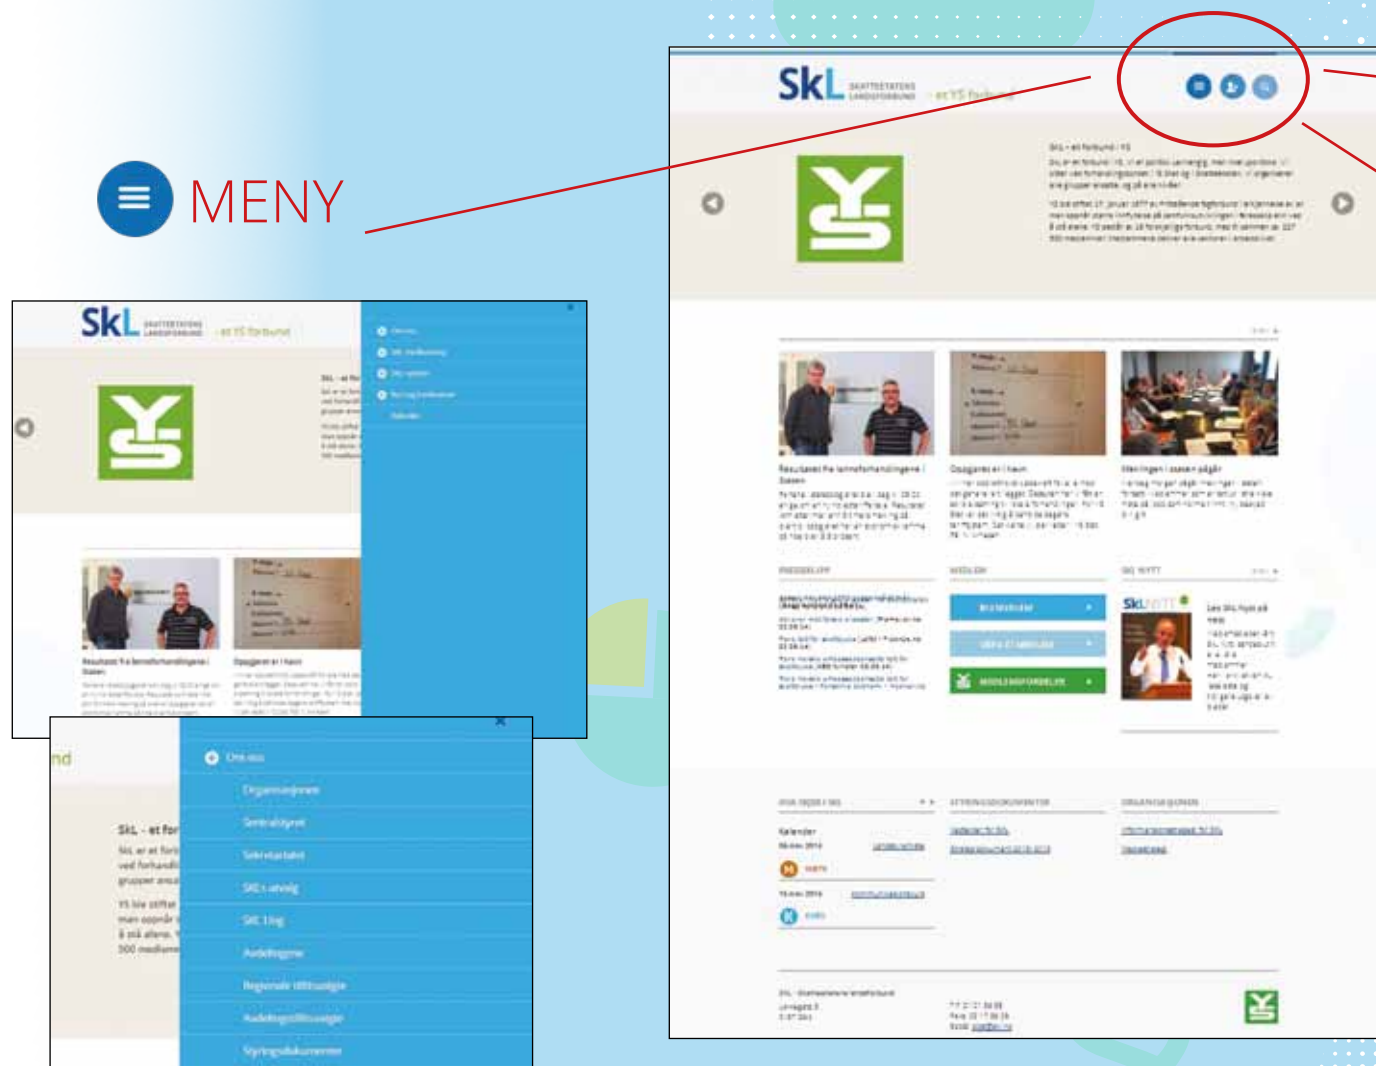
MENY

SkL SKATTEETATENS LANDSFORBUND – et YS forbund

SkL – et forbund i YS

YS

Resultatet fra lønnsforhandlingene i Staten

Oppgjøret er i havn

Meningen i staten pågår

PRESSKLIPP

MEDLEM

SKL NYTT

BLI MEDLEM

MEDLEMSFORDELER

SkL NYTT

Les SkL Nytt på nett

HVA SKJER I SKL

Kalender

STYRINGSDOKUMENTER

ORGANISASJONEN

SkL – et forbund i YS

SkL – et for

SkL er et forb

ved forhandl

grupper ansa

YS ble stiftet

man oppnår

å stå alene.

500 medlem

nd

Om oss

Organisasjonen

Sentralstyret

Sekretariatet

SKL's utvalg

SKL Ung

Avdelingene

Regionale tillitsvalgte

Avdelingstillitsvalgte

Styringsdokumenter

Resultatet fra lønnsforhandlingene i Staten

Oppgjøret er i havn